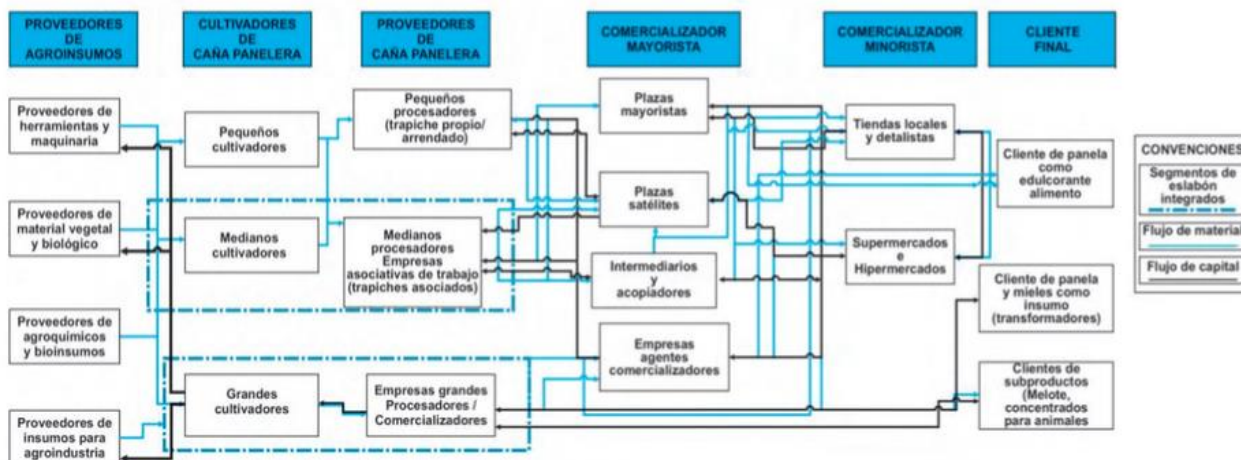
PROVEEDORES DE AGROINSUMOS

CULTIVADORES DE CAÑA PANELERA

PROVEEDORES DE CAÑA PANELERA

COMERCIALIZADOR MAYORISTA

COMERCIALIZADOR MINORISTA

CLIENTE FINAL

Proveedores de herramientas y maquinaria

Proveedores de material vegetal y biológico

Proveedores de agroquímicos y bioinsumos

Proveedores de insumos para agroindustria

Pequeños cultivadores

Medianos cultivadores

Grandes cultivadores

Pequeños procesadores (trapiche propio/ arrendado)

Medianos procesadores Empresas asociativas de trabajo (trapiches asociados)

Empresas grandes Procesadores / Comercializadores

Plazas mayoristas

Plazas satélites

Intermediarios y acopiadores

Empresas agentes comercializadores

Tiendas locales y detalistas

Supermercados e Hipermercados

Cliente de panela como edulcorante alimento

Cliente de panela y mieles como insumo (transformadores)

Clientes de subproductos (Melote, concentrados para animales

CONVENCIONES

Segmentos de eslabón integrados

Flujo de material

Flujo de capital